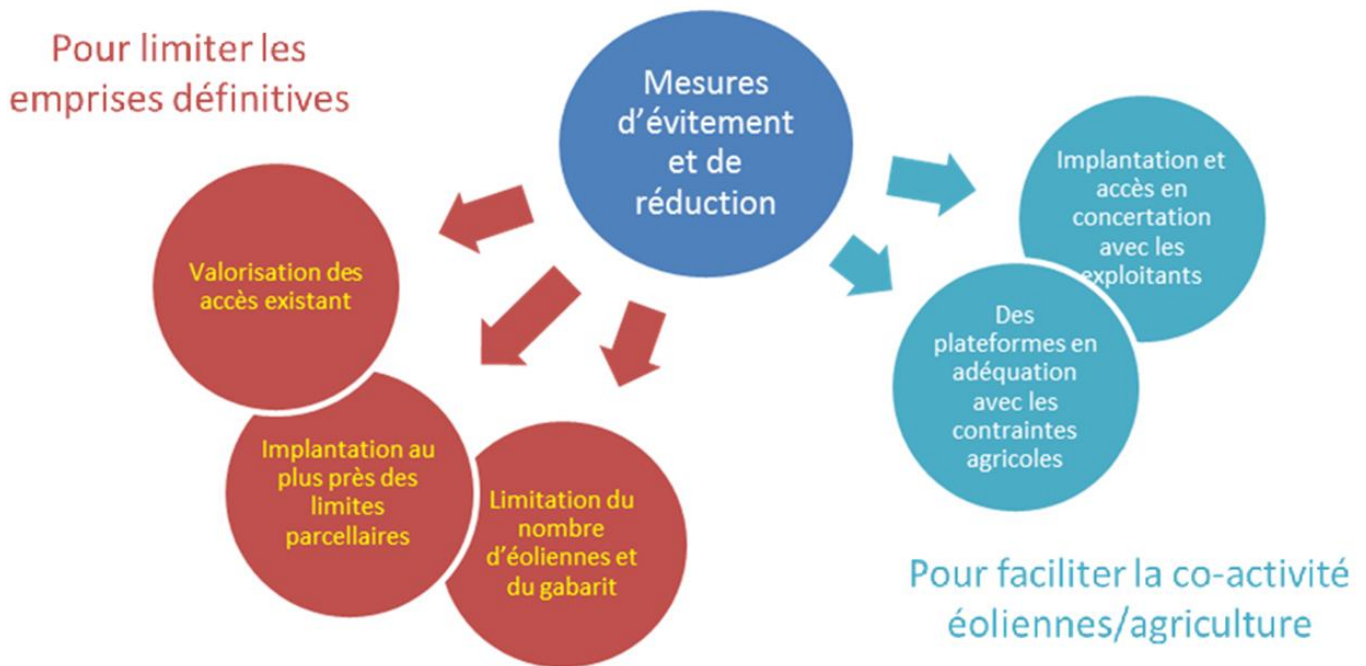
Pour limiter les emprises définitives

Mesures d'évitement et de réduction

Valorisation des accès existant

Implantation au plus près des limites parcellaires

Limitation du nombre d'éoliennes et du gabarit

Implantation et accès en concertation avec les exploitants

Des plateformes en adéquation avec les contraintes agricoles

Pour faciliter la co-activité éoliennes/agriculture